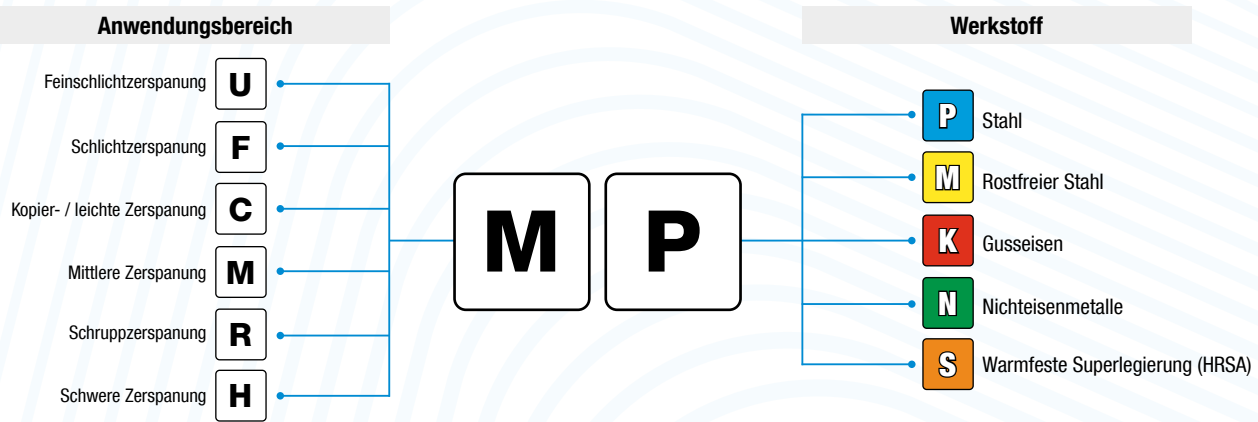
Anwendungsbereich

Feinschlichtzerspanung U
Schlichtzerspanung F
Kopier- / leichte Zerspanung C
Mittlere Zerspanung M
Schruppzerspanung R
Schwere Zerspanung H

M P

Werkstoff

P Stahl
M Rostfreier Stahl
K Gusseisen
N Nichteisenmetalle
S Warmfeste Superlegierung (HRSA)